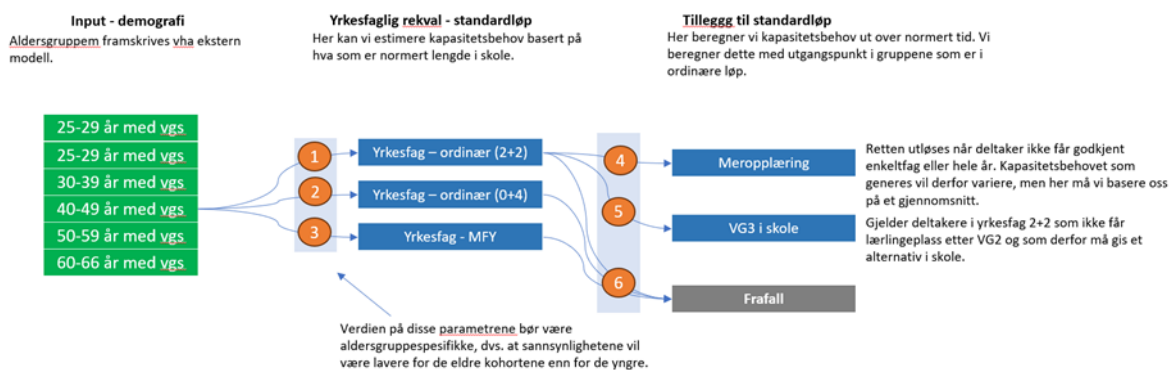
Input - demografi
Aldersgruppem framskrives vha ekstern modell.

Yrkesfaglig rekval - standardløp
Her kan vi estimere kapasitetsbehov basert på hva som er normert lengde i skole.

Tilleggg til standardløp
Her beregner vi kapasitetsbehov ut over normert tid. Vi beregner dette med utgangspunkt i gruppene som er i ordinære løp.

25-29 år med vgs
25-29 år med vgs
30-39 år med vgs
40-49 år med vgs
50-59 år med vgs
60-66 år med vgs

1
2
3

Yrkesfag – ordinær (2+2)
Yrkesfag – ordinær (0+4)
Yrkesfag - MFY

4
5
6

Meropplæring
VG3 i skole
Frafall

Retten utløses når deltaker ikke får godkjent enkeltfag eller hele år. Kapasitetsbehovet som generes vil derfor variere, men her må vi basere oss på et gjennomsnitt.

Gjelder deltakere i yrkesfag 2+2 som ikke får lærlingeplass etter VG2 og som derfor må gis et alternativ i skole.

Verdien på disse parametrene bør være aldersgruppespesifikke, dvs. at sannsynlighetene vil være lavere for de eldre kohortene enn for de yngre.